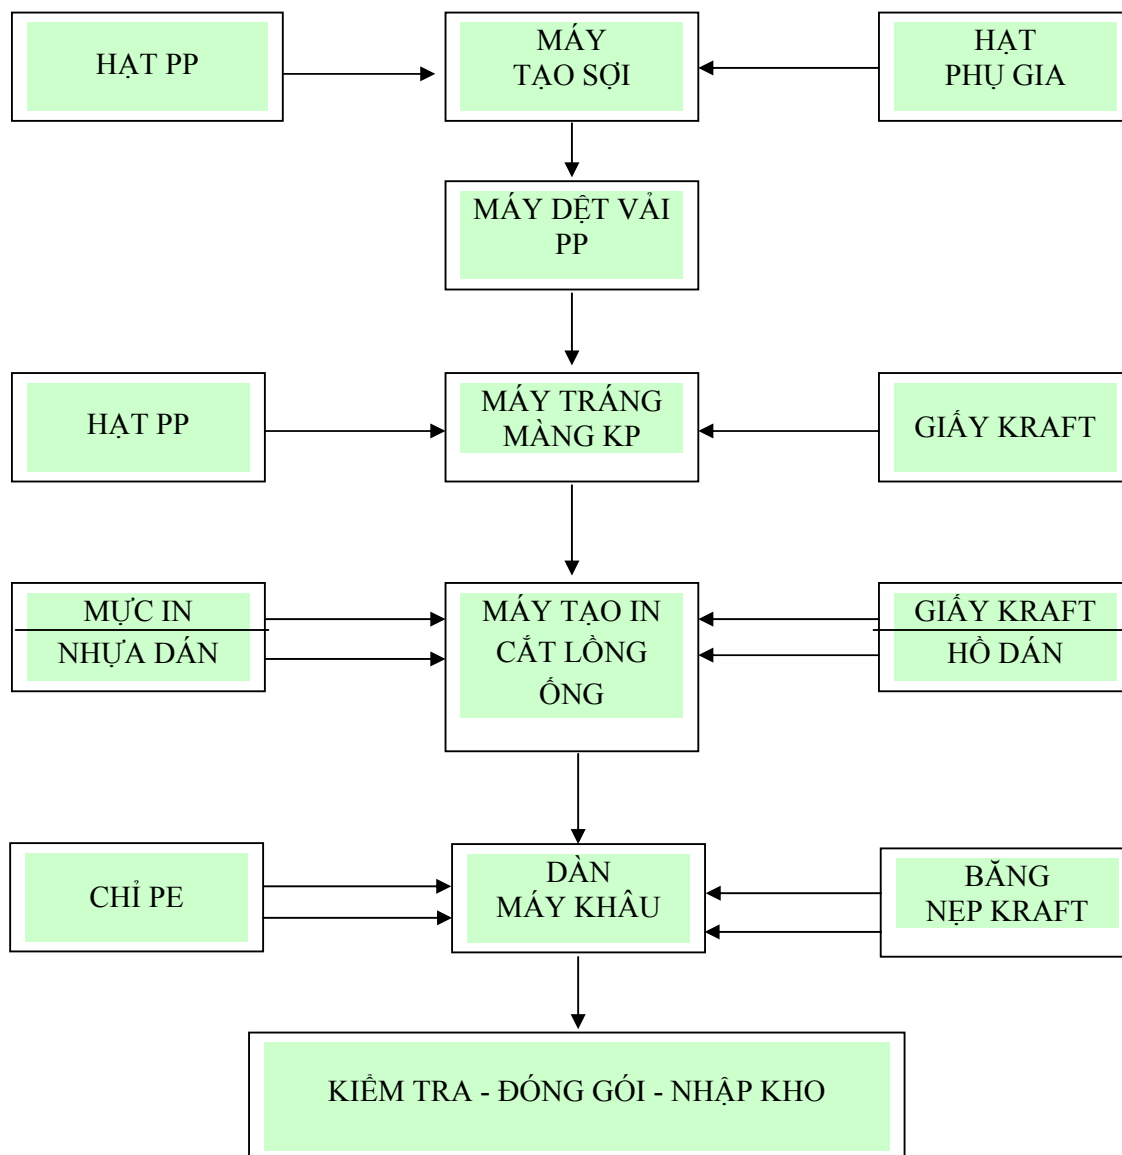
HẠT PP

MÁY TẠO SỢI

HẠT PHỤ GIA

MÁY DỆT VẢI PP

HẠT PP

MÁY TRÁNG MÀNG KP

GIẤY KRAFT

MỰC IN
NHỰA DÁN

MÁY TẠO IN CẮT LỒNG ỐNG

GIẤY KRAFT
HỒ DÁN

CHỈ PE

DÀN MÁY KHÂU

BĂNG NẸP KRAFT

KIỂM TRA - ĐÓNG GÓI - NHẬP KHO